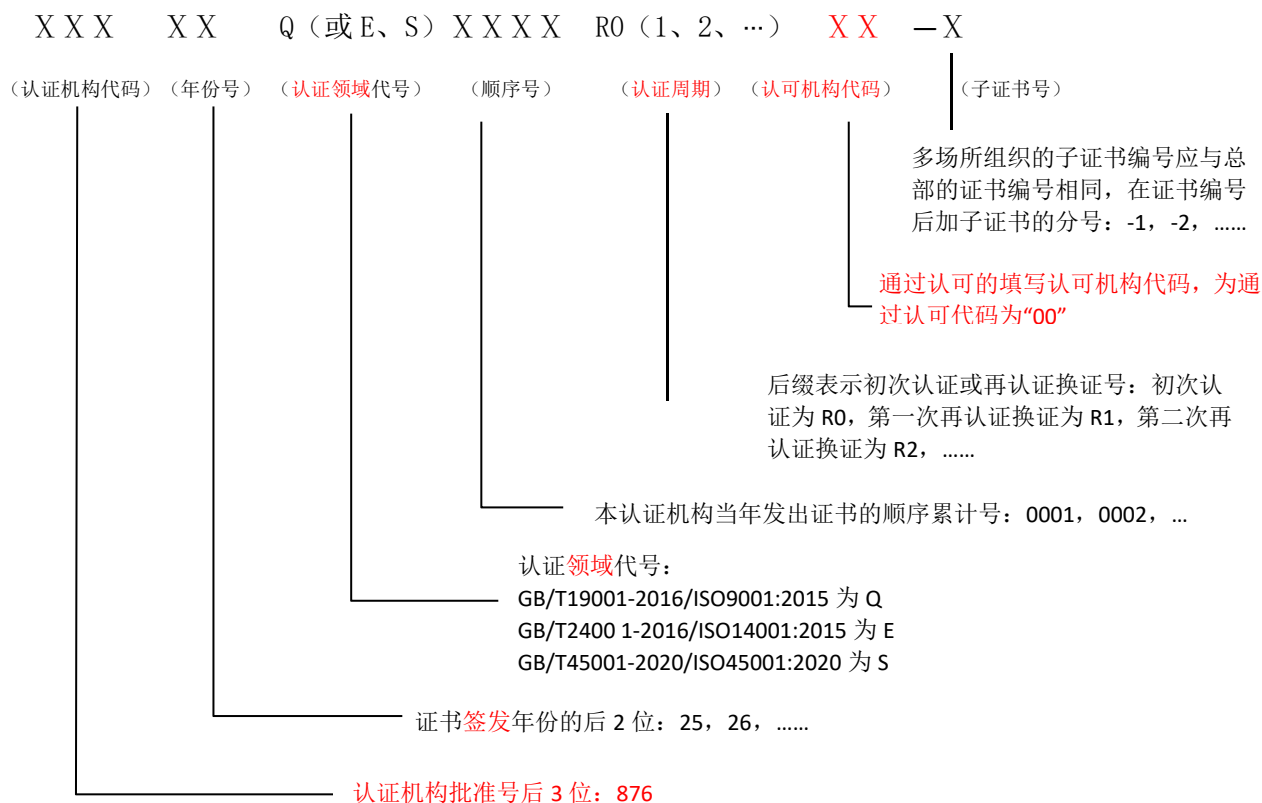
XXX XX Q（或E、S）XXXX R0（1、2、…） XX —X

（认证机构代码）（年份号）（认证领域代号）（顺序号）（认证周期）（认可机构代码）（子证书号）

多场所组织的子证书编号应与总部的证书编号相同，在证书编号后加子证书的分号：-1，-2，……

通过认可的填写认可机构代码，为通过认可代码为“00”

后缀表示初次认证或再认证换证号：初次认证为 R0，第一次再认证换证为 R1，第二次再认证换证为 R2，……

本认证机构当年发出证书的顺序累计号：0001，0002，…

认证领域代号：
GB/T19001-2016/ISO9001:2015 为 Q
GB/T2400 1-2016/ISO14001:2015 为 E
GB/T45001-2020/ISO45001:2020 为 S

证书签发年份的后 2 位：25，26，……

认证机构批准号后 3 位：876